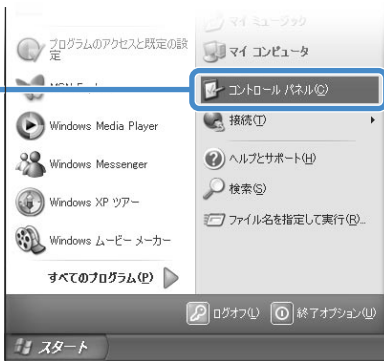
プログラムのアクセスと既定の設定

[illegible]

Windows Media Player

Windows Messenger

Windows XP ツアー

Windows ムービー メーカー

すべてのプログラム(P)

マイ ミュージック

マイ コンピュータ

コントロール パネル(C)

接続(T)

ヘルプとサポート(H)

検索(S)

ファイル名を指定して実行(R)...

ログオフ(L)

終了オプション(U)

スタート